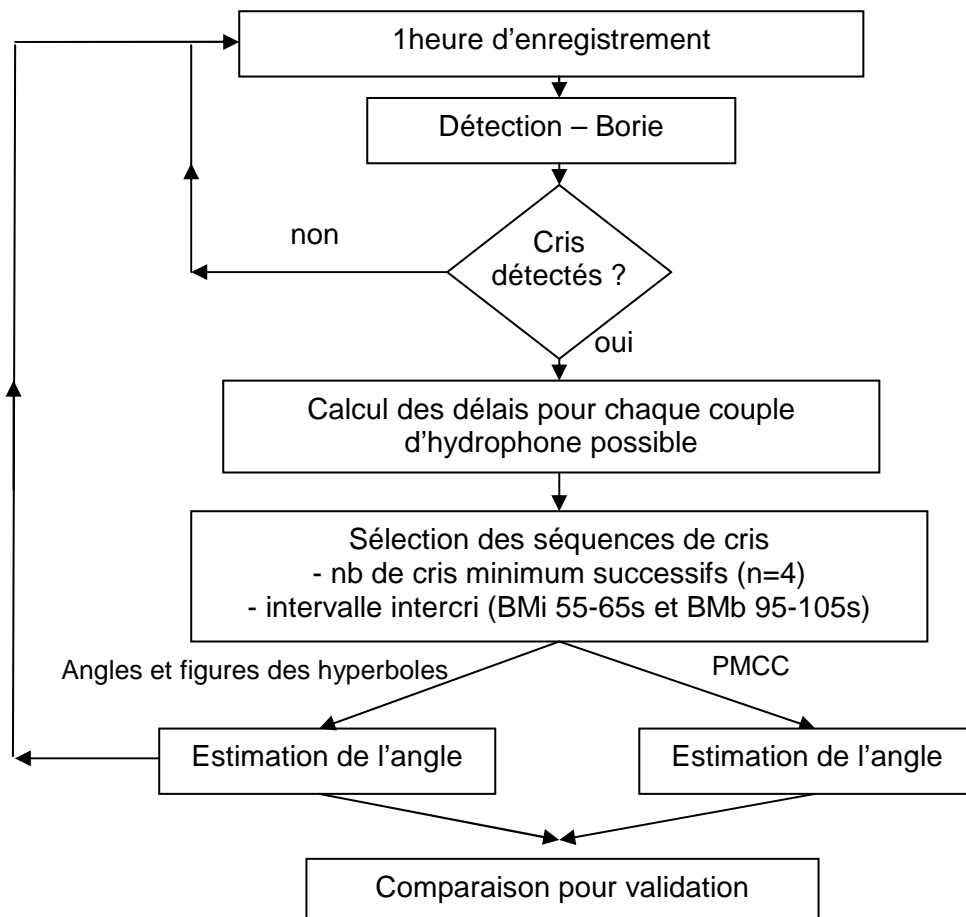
1heure d’enregistrement

Détection – Borie

non

Cris détectés ?

oui

Calcul des délais pour chaque couple d’hydrophone possible

Sélection des séquences de cris
- nb de cris minimum successifs (n=4)
- intervalle intercri (BMi 55-65s et BMb 95-105s)

Angles et figures des hyperboles

PMCC

Estimation de l’angle

Estimation de l’angle

Comparaison pour validation